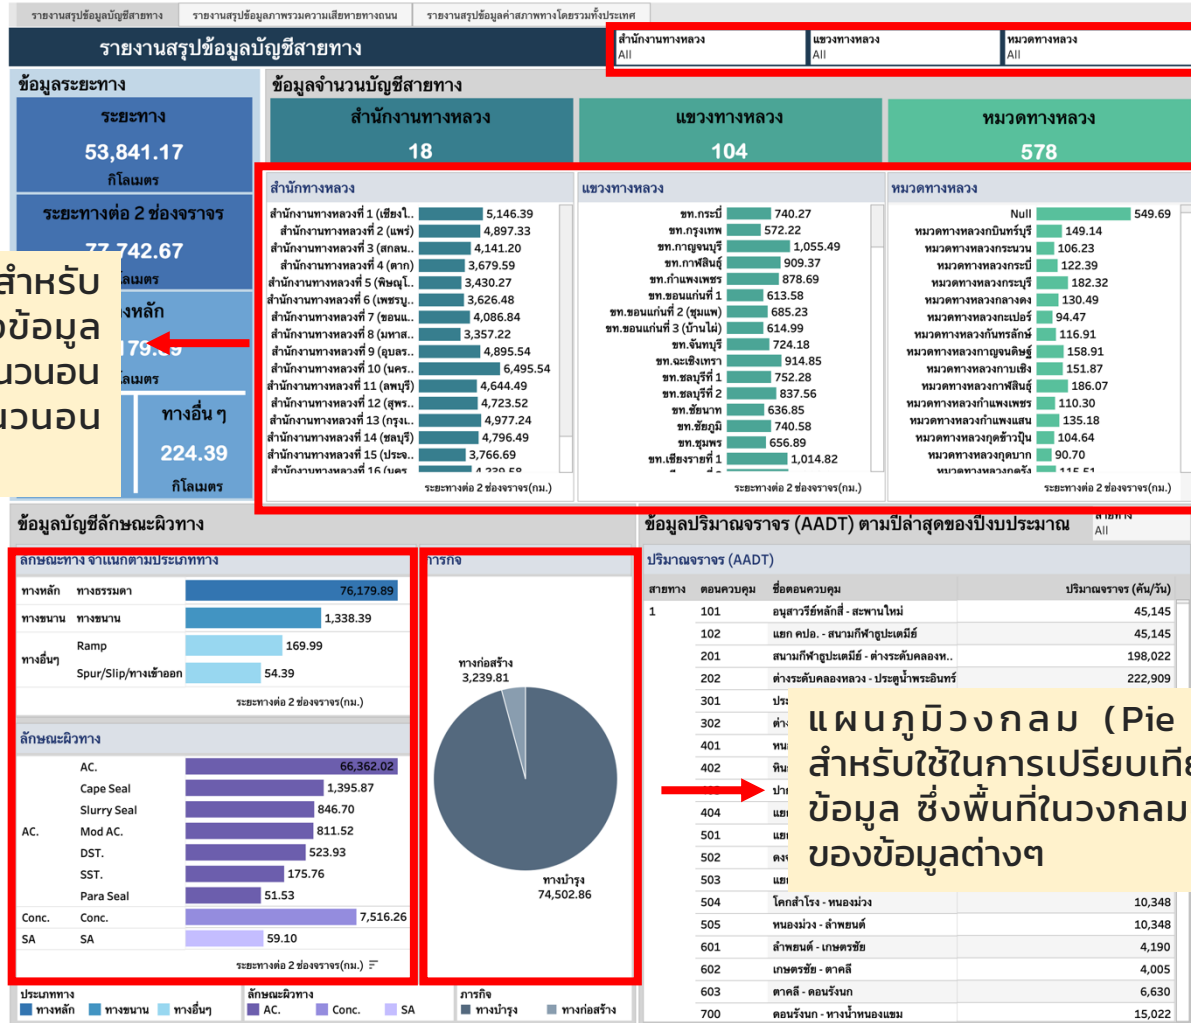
รายงานสรุปข้อมูลบัญชีสายทาง | รายงานสรุปข้อมูลภาพรวมความเสียหายทางถนน | รายงานสรุปข้อมูลค่าสภาพทางโดยรวมทั้งประเทศ

รายงานสรุปข้อมูลบัญชีสายทาง

สำนักงานทางหลวง
All
แขวงทางหลวง
All
หมวดทางหลวง
All

ข้อมูลระยะทาง
ระยะทาง
53,841.17
กิโลเมตร
ระยะทางต่อ 2 ช่องจราจร
77,742.67
กิโลเมตร
ทางหลัก
79.89
กิโลเมตร
ทางอื่น ๆ
224.39
กิโลเมตร

สำหรับ
ข้อมูล
แนวนอน
แนวนอน

ข้อมูลจำนวนบัญชีสายทาง
สำนักงานทางหลวง
18
แขวงทางหลวง
104
หมวดทางหลวง
578

สำนักทางหลวง
สำนักงานทางหลวงที่ 1 (เชียงใ.. 5,146.39
สำนักงานทางหลวงที่ 2 (แพร่) 4,897.33
สำนักงานทางหลวงที่ 3 (สกลน.. 4,141.20
สำนักงานทางหลวงที่ 4 (ตาก) 3,679.59
สำนักงานทางหลวงที่ 5 (พิษณุ.. 3,430.27
สำนักงานทางหลวงที่ 6 (เพชรบ.. 3,626.48
สำนักงานทางหลวงที่ 7 (ขอนแ.. 4,086.84
สำนักงานทางหลวงที่ 8 (นครส.. 3,357.22
สำนักงานทางหลวงที่ 9 (อุบลร.. 4,895.54
สำนักงานทางหลวงที่ 10 (นคร.. 6,495.54
สำนักงานทางหลวงที่ 11 (ลพบุรี) 4,644.49
สำนักงานทางหลวงที่ 12 (สุพร.. 4,723.52
สำนักงานทางหลวงที่ 13 (กรุง.. 4,977.24
สำนักงานทางหลวงที่ 14 (ชลบุรี) 4,796.49
สำนักงานทางหลวงที่ 15 (ปราจ.. 3,766.69
สำนักงานทางหลวงที่ 16 (นคร.. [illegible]
ระยะทางต่อ 2 ช่องจราจร(กม.)

แขวงทางหลวง
ขท.กระบี่ 740.27
ขท.กรุงเทพ 572.22
ขท.กาญจนบุรี 1,055.49
ขท.กาฬสินธุ์ 909.37
ขท.กำแพงเพชร 878.69
ขท.ขอนแก่นที่ 1 613.58
ขท.ขอนแก่นที่ 2 (ชุมแพ) 685.23
ขท.ขอนแก่นที่ 3 (บ้านไผ่) 614.99
ขท.จันทบุรี 724.18
ขท.ฉะเชิงเทรา 914.85
ขท.ชลบุรีที่ 1 752.28
ขท.ชลบุรีที่ 2 837.56
ขท.ชัยนาท 636.85
ขท.ชัยภูมิ 740.58
ขท.ชุมพร 656.89
ขท.เชียงรายที่ 1 1,014.82
ระยะทางต่อ 2 ช่องจราจร(กม.)

หมวดทางหลวง
Null 549.69
หมวดทางหลวงกบินทร์บุรี 149.14
หมวดทางหลวงกระนวน 106.23
หมวดทางหลวงกระบี่ 122.39
หมวดทางหลวงกระบุรี 182.32
หมวดทางหลวงกลางดง 130.49
หมวดทางหลวงกะเปอร์ 94.47
หมวดทางหลวงกันทรลักษ์ 116.91
หมวดทางหลวงกาญจนดิษฐ์ 158.91
หมวดทางหลวงกาบเชิง 151.87
หมวดทางหลวงกาฬสินธุ์ 186.07
หมวดทางหลวงกำแพงเพชร 110.30
หมวดทางหลวงกำแพงแสน 135.18
หมวดทางหลวงกุดชัวปุ่น 104.64
หมวดทางหลวงกุดบาก 90.70
หมวดทางหลวงกุดรัง 115.51
ระยะทางต่อ 2 ช่องจราจร(กม.)

ข้อมูลบัญชีลักษณะผิวทาง
ลักษณะทาง จำแนกตามประเภททาง
| | | |
|---|---|---|
| ทางหลัก | ทางธรรมดา | 76,179.89 |
| ทางขนาน | ทางขนาน | 1,338.39 |
| ทางอื่นๆ | Ramp | 169.99 |
| | Spur/Slip/ทางเข้าออก | 54.39 |
ระยะทางต่อ 2 ช่องจราจร(กม.)

ลักษณะผิวทาง
| | | |
|---|---|---|
| AC. | AC. | 66,362.02 |
| | Cape Seal | 1,395.87 |
| | Slurry Seal | 846.70 |
| | Mod AC. | 811.52 |
| | DST. | 523.93 |
| | SST. | 175.76 |
| | Para Seal | 51.53 |
| Conc. | Conc. | 7,516.26 |
| SA | SA | 59.10 |
ระยะทางต่อ 2 ช่องจราจร(กม.)

ภารกิจ
ทางก่อสร้าง
3,239.81
ทางบำรุง
74,502.86

ประเภททาง: ทางหลัก ทางขนาน ทางอื่นๆ
ลักษณะผิวทาง: AC. Conc. SA
ภารกิจ: ทางบำรุง ทางก่อสร้าง

ข้อมูลปริมาณจราจร (AADT) ตามปีล่าสุดของปีงบประมาณ
สายทาง
All
ปริมาณจราจร (AADT)
| สายทาง | ตอนควบคุม | ชื่อตอนควบคุม | ปริมาณจราจร (คัน/วัน) |
|---|---|---|---|
| 1 | 101 | อนุสาวรีย์หลักสี่ - สะพานใหม่ | 45,145 |
| | 102 | แยก คปอ. - สนามกีฬาธูปะเตมีย์ | 45,145 |
| | 201 | สนามกีฬาธูปะเตมีย์ - ต่างระดับคลองห.. | 198,022 |
| | 202 | ต่างระดับคลองหลวง - ประตูน้ำพระอินทร์ | 222,909 |
| | 301 | ประ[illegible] | |
| | 302 | ต่า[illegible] | |
| | 401 | หน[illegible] | |
| | 402 | หิน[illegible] | |
| | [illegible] | ปาก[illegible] | |
| | 404 | แย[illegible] | |
| | 501 | แย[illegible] | |
| | 502 | ดง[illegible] | |
| | 503 | แย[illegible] | |
| | 504 | โคกสำโรง - หนองม่วง | 10,348 |
| | 505 | หนองม่วง - ลำพยนต์ | 10,348 |
| | 601 | ลำพยนต์ - เกษตรชัย | 4,190 |
| | 602 | เกษตรชัย - ตาคลี | 4,005 |
| | 603 | ตาคลี - ดอนรังนก | 6,630 |
| | 700 | ดอนรังนก - หางน้ำหนองแขม | 15,022 |

แผนภูมิวงกลม (Pie
สำหรับใช้ในการเปรียบเทีย
ข้อมูล ซึ่งพื้นที่ในวงกลม
ของข้อมูลต่างๆ